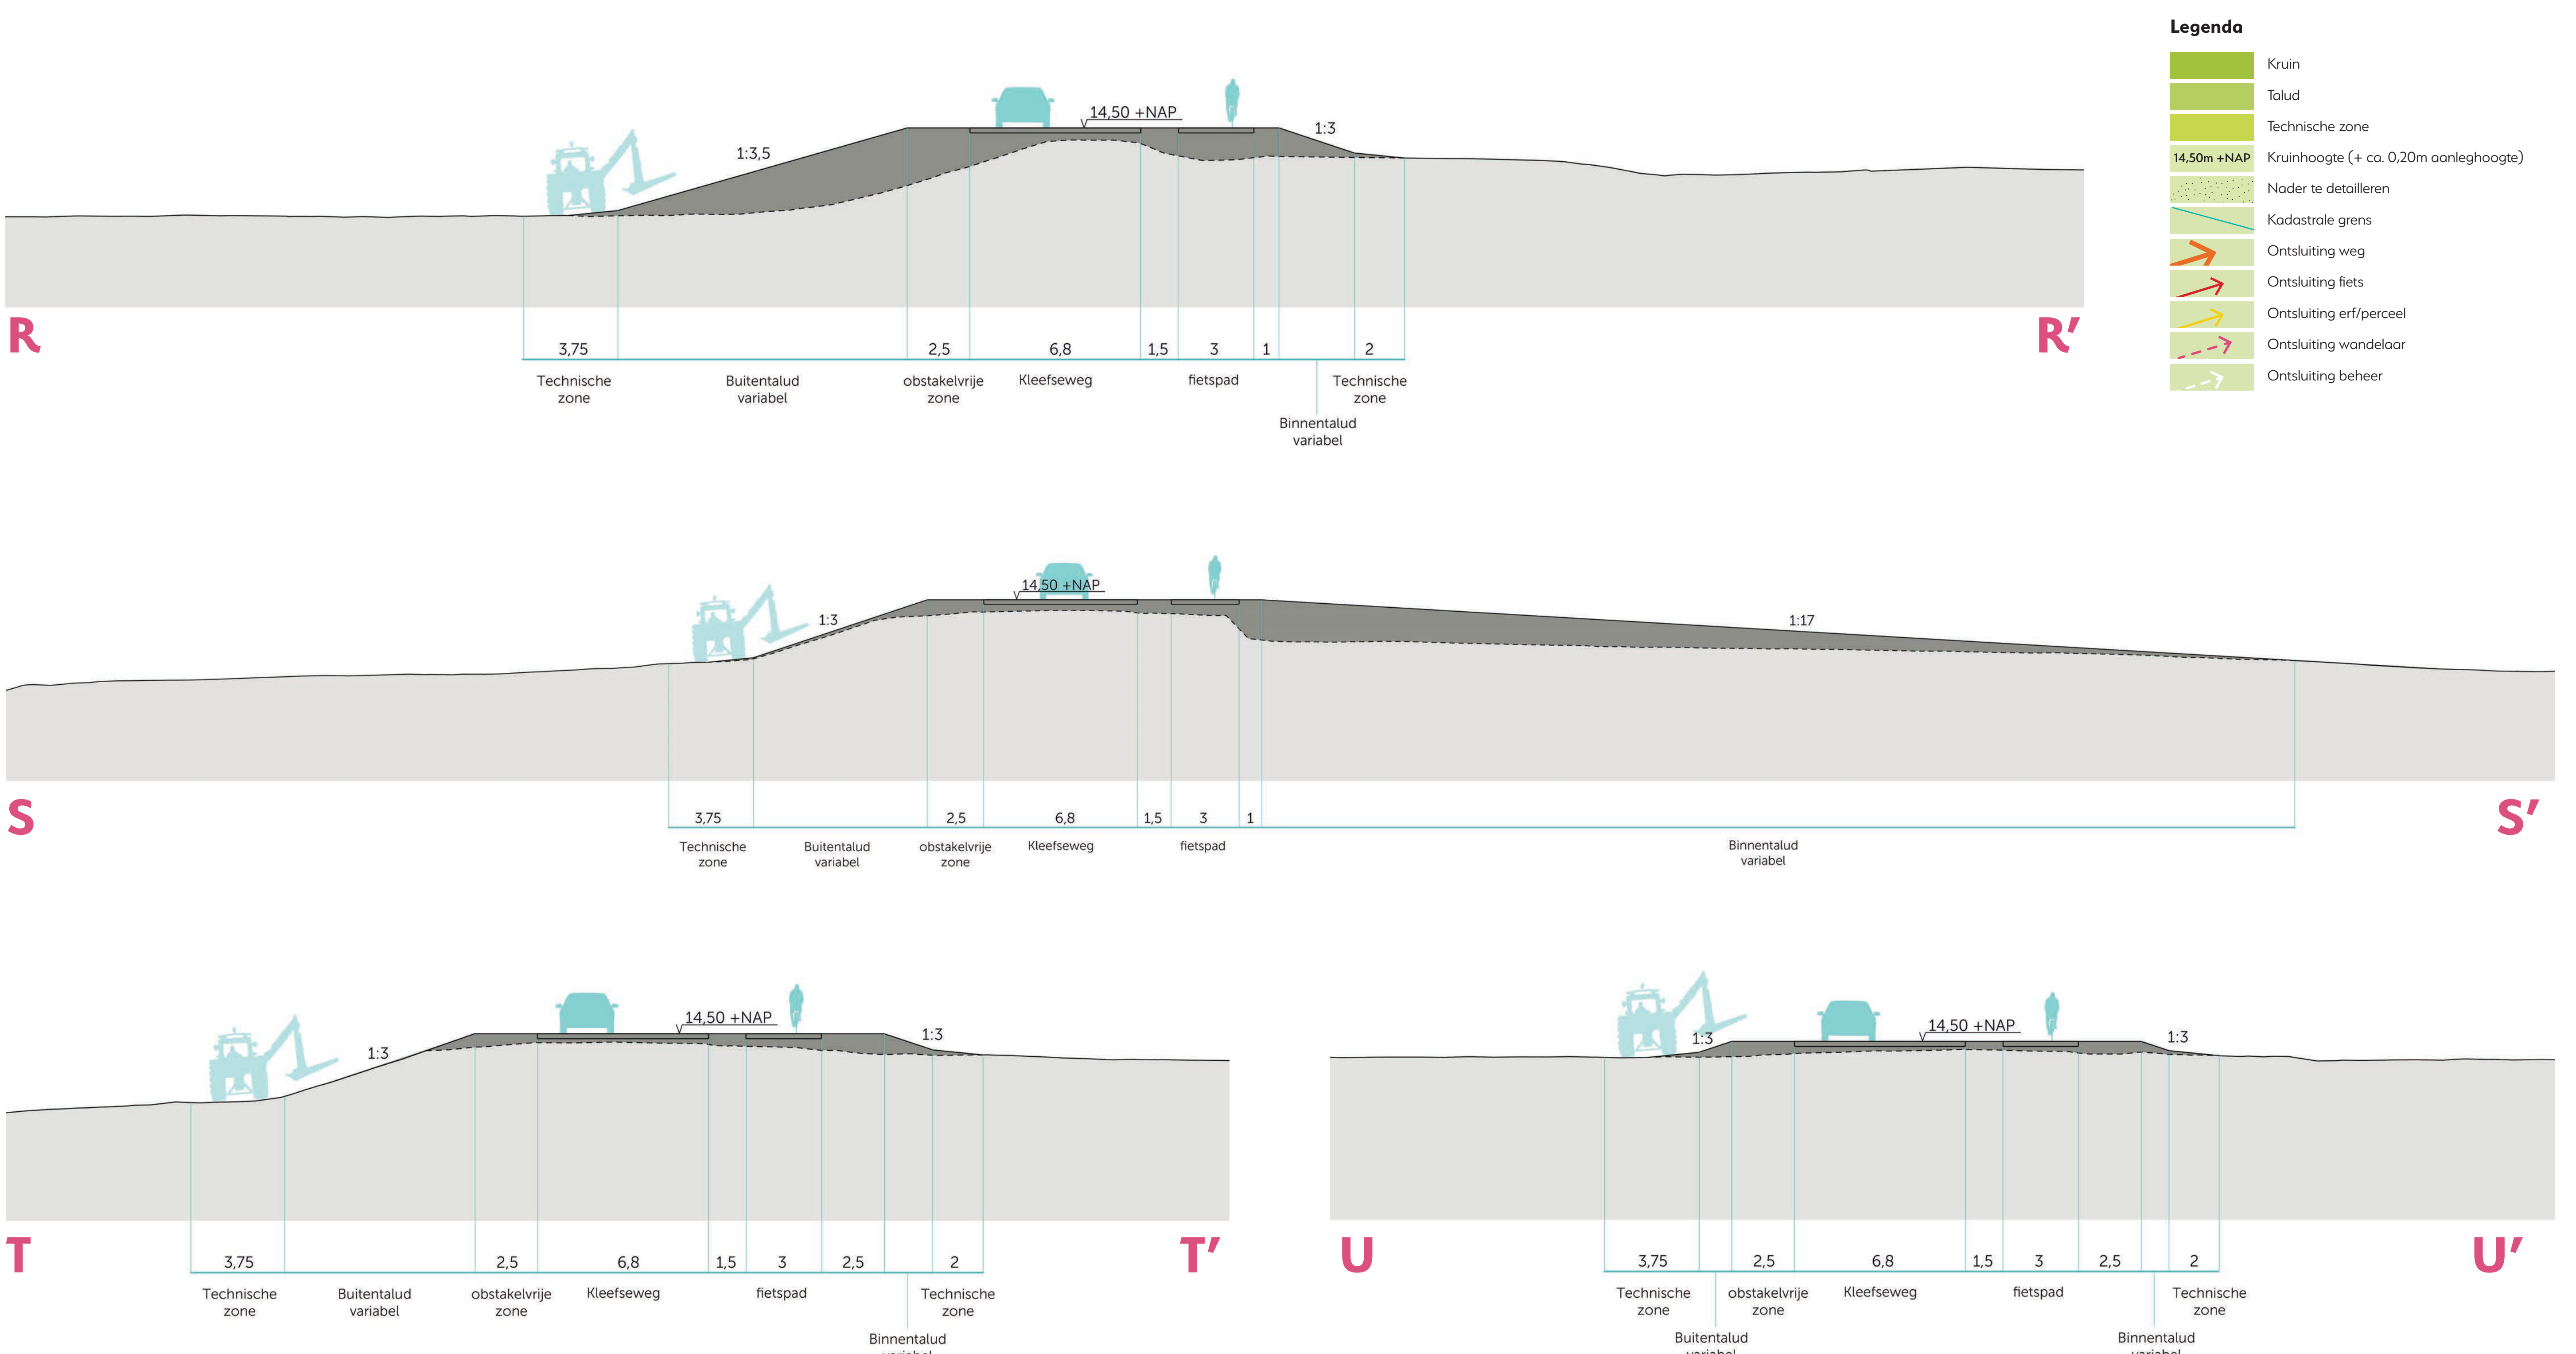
Legenda

Kruin
Talud
Technische zone
14,50m +NAP Kruinhoogte (+ ca. 0,20m aanleghoogte)
Nader te detailleren
Kadastrale grens
Ontsluiting weg
Ontsluiting fiets
Ontsluiting erf/perceel
Ontsluiting wandelaar
Ontsluiting beheer

14,50 +NAP
1:3,5
1:3

R
R'

3,75 | 2,5 | 6,8 | 1,5 | 3 | 1 | 2

Technische zone
Buitentalud variabel
obstakelvrije zone
Kleefseweg
fietspad
Technische zone
Binnentalud variabel

14,50 +NAP
1:3
1:17

S
S'

3,75 | 2,5 | 6,8 | 1,5 | 3 | 1

Technische zone
Buitentalud variabel
obstakelvrije zone
Kleefseweg
fietspad
Binnentalud variabel

14,50 +NAP
1:3
1:3

T
T'

3,75 | 2,5 | 6,8 | 1,5 | 3 | 2,5 | 2

Technische zone
Buitentalud variabel
obstakelvrije zone
Kleefseweg
fietspad
Technische zone
Binnentalud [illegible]

14,50 +NAP
1:3
1:3

U
U'

3,75 | 2,5 | 6,8 | 1,5 | 3 | 2,5 | 2

Technische zone
obstakelvrije zone
Kleefseweg
fietspad
Technische zone
Buitentalud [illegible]
Binnentalud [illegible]